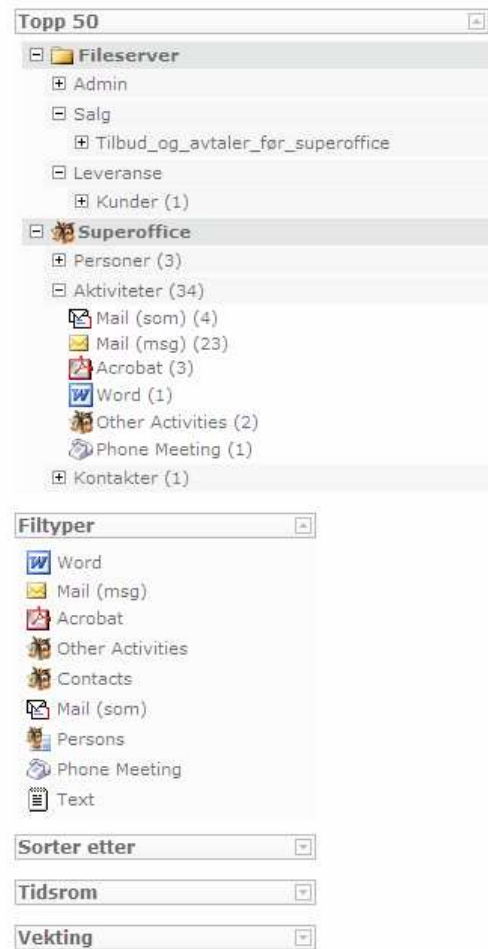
Topp 50

Fileserver
Admin
Salg
Tilbud_og_avtaler_før_superoffice
Leveranse
Kunder (1)

Superoffice
Personer (3)
Aktiviteter (34)
Mail (som) (4)
Mail (msg) (23)
Acrobat (3)
Word (1)
Other Activities (2)
Phone Meeting (1)
Kontakter (1)

Filtyper

Word
Mail (msg)
Acrobat
Other Activities
Contacts
Mail (som)
Persons
Phone Meeting
Text

Sorter etter

Tidsrom

Vekting